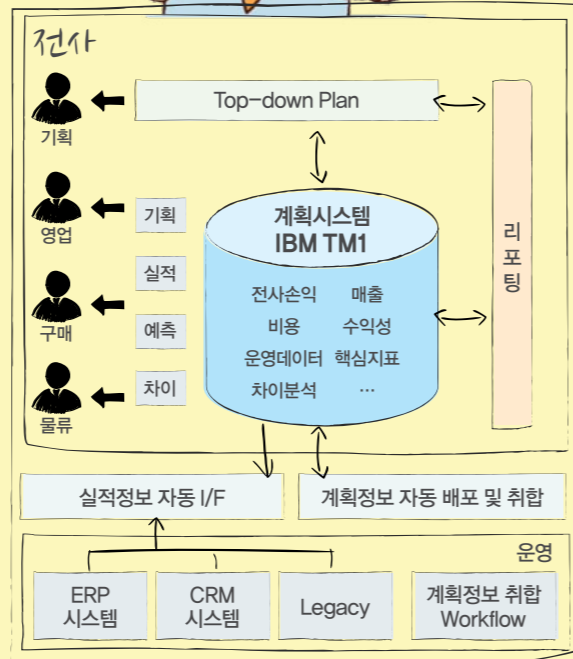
전사

기획

영업

구매

물류

Top-down Plan

기획

실적

예측

차이

계획시스템
IBM TM1

전사손익 매출
비용 수익성
운영데이터 핵심지표
차이분석 …

리포팅

실적정보 자동 I/F

계획정보 자동 배포 및 취합

운영

ERP 시스템

CRM 시스템

Legacy

계획정보 취합 Workflow